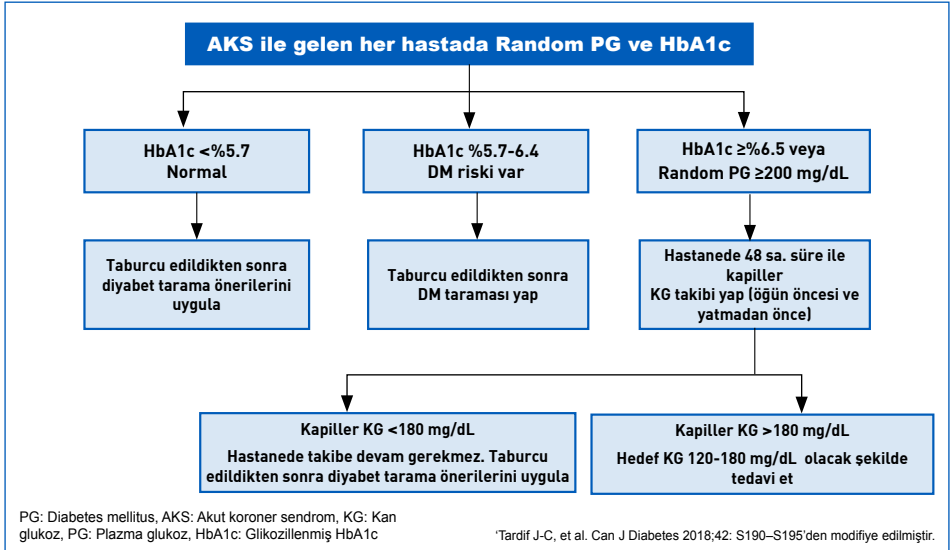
AKS ile gelen her hastada Random PG ve HbA1c

HbA1c <%5.7
Normal

HbA1c %5.7-6.4
DM riski var

HbA1c ≥%6.5 veya
Random PG ≥200 mg/dL

Taburcu edildikten sonra diyabet tarama önerilerini uygula

Taburcu edildikten sonra DM taraması yap

Hastanede 48 sa. süre ile kapiller KG takibi yap (öğün öncesi ve yatmadan önce)

Kapiller KG <180 mg/dL
Hastanede takibe devam gerekmez. Taburcu edildikten sonra diyabet tarama önerilerini uygula

Kapiller KG >180 mg/dL
Hedef KG 120-180 mg/dL olacak şekilde tedavi et

PG: Diabetes mellitus, AKS: Akut koroner sendrom, KG: Kan glukoz, PG: Plazma glukoz, HbA1c: Glikozillenmiş HbA1c

'Tardif J-C, et al. Can J Diabetes 2018;42: S190–S195'den modifiye edilmiştir.